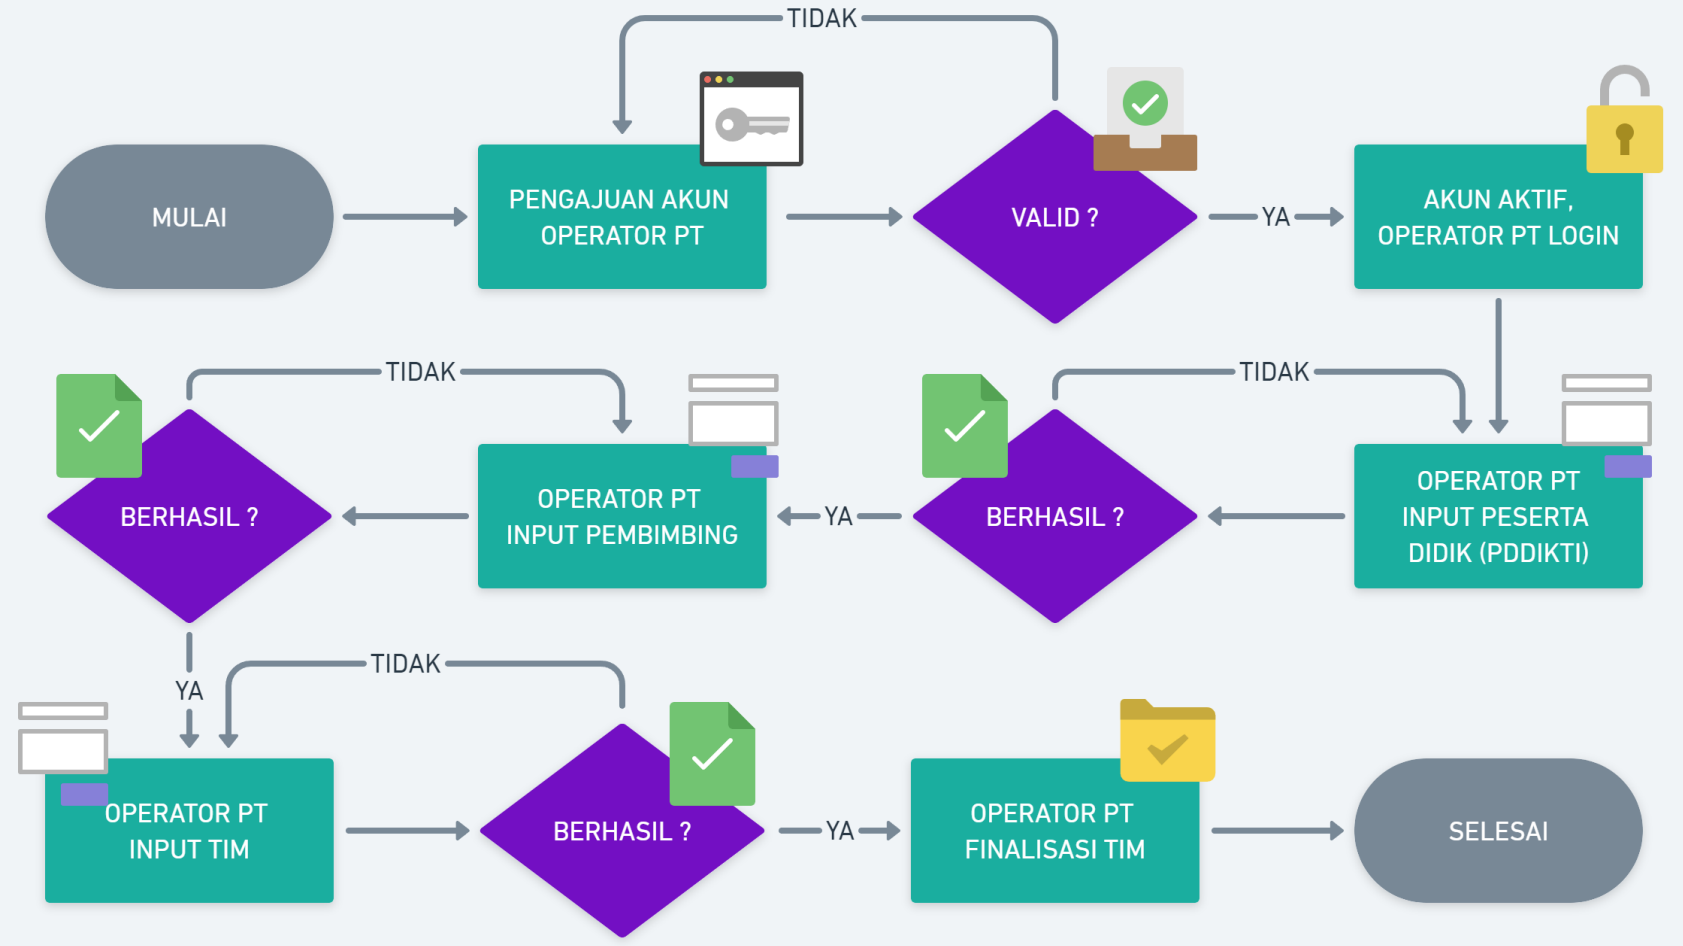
TIDAK

MULAI

PENGAJUAN AKUN OPERATOR PT

VALID ?

YA

AKUN AKTIF, OPERATOR PT LOGIN

TIDAK

TIDAK

BERHASIL ?

OPERATOR PT INPUT PEMBIMBING

YA

BERHASIL ?

OPERATOR PT INPUT PESERTA DIDIK (PDDIKTI)

YA

TIDAK

OPERATOR PT INPUT TIM

BERHASIL ?

YA

OPERATOR PT FINALISASI TIM

SELESAI